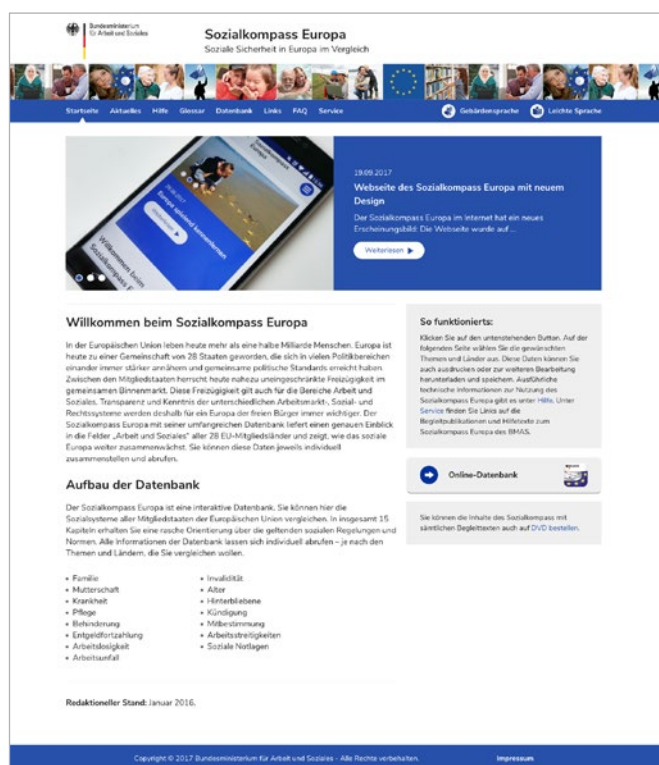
Bundesministerium für Arbeit und Soziales

Sozialkompass Europa
Soziale Sicherheit in Europa im Vergleich

Startseite Aktuelles Hilfe Glossar Datenbank Links FAQ Service

Gebärdensprache Leichte Sprache

Willkommen beim Sozialkompass Europa

19.09.2017
Webseite des Sozialkompass Europa mit neuem Design
Der Sozialkompass Europa im Internet hat ein neues Erscheinungsbild: Die Webseite wurde auf…

Weiterlesen

Willkommen beim Sozialkompass Europa

In der Europäischen Union leben heute mehr als eine halbe Milliarde Menschen. Europa ist heute zu einer Gemeinschaft von 28 Staaten geworden, die sich in vielen Politikbereichen einander immer stärker annähern und gemeinsame politische Standards erreicht haben. Zwischen den Mitgliedstaaten herrscht heute nahezu uneingeschränkte Freizügigkeit im gemeinsamen Binnenmarkt. Diese Freizügigkeit gilt auch für die Bereiche Arbeit und Soziales. Transparenz und Kenntnis der unterschiedlichen Arbeitsmarkt-, Sozial- und Rechtssysteme werden deshalb für ein Europa der freien Bürger immer wichtiger. Der Sozialkompass Europa mit seiner umfangreichen Datenbank liefert einen genauen Einblick in die Felder „Arbeit und Soziales" aller 28 EU-Mitgliedsländer und zeigt, wie das soziale Europa weiter zusammenwächst. Sie können diese Daten jeweils individuell zusammenstellen und abrufen.

Aufbau der Datenbank

Der Sozialkompass Europa ist eine interaktive Datenbank. Sie können hier die Sozialsysteme aller Mitgliedstaaten der Europäischen Union vergleichen. In insgesamt 15 Kapiteln erhalten Sie eine rasche Orientierung über die geltenden sozialen Regelungen und Normen. Alle Informationen der Datenbank lassen sich individuell abrufen – je nach den Themen und Ländern, die Sie vergleichen wollen.

• Familie
• Mutterschaft
• Krankheit
• Pflege
• Behinderung
• Entgeldfortzahlung
• Arbeitslosigkeit
• Arbeitsunfall

• Invalidität
• Alter
• Hinterbliebene
• Kündigung
• Mitbestimmung
• Arbeitsstreitigkeiten
• Soziale Notlagen

Redaktioneller Stand: Januar 2016.

So funktionierts:

Klicken Sie auf den untenstehenden Button. Auf der folgenden Seite wählen Sie die gewünschten Themen und Länder aus. Diese Daten können Sie auch ausdrucken oder zur weiteren Bearbeitung herunterladen und speichern. Ausführliche technische Informationen zur Nutzung des Sozialkompass Europa gibt es unter Hilfe. Unter Service finden Sie Links auf die Begleitpublikationen und Hilfetexte zum Sozialkompass Europa des BMAS.

Online-Datenbank

Sie können die Inhalte des Sozialkompass mit sämtlichen Begleittexten auch auf DVD bestellen.

Copyright © 2017 Bundesministerium für Arbeit und Soziales - Alle Rechte vorbehalten.

Impressum